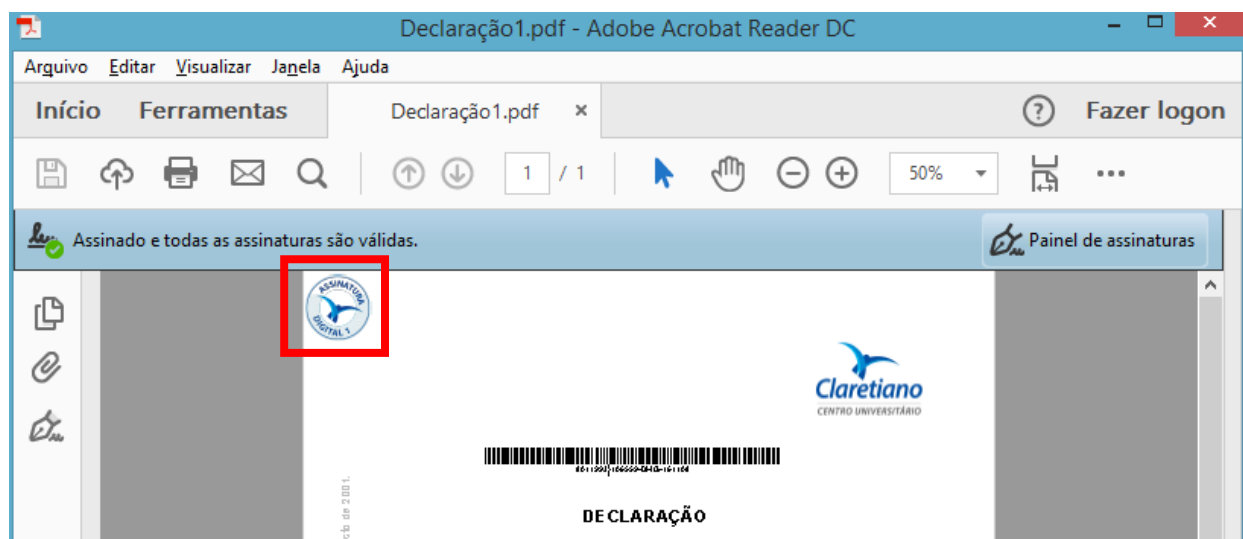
Declaração1.pdf - Adobe Acrobat Reader DC

Arquivo Editar Visualizar Janela Ajuda

Início Ferramentas Declaração1.pdf ×

Fazer logon

1 / 1

50%

Assinado e todas as assinaturas são válidas.

Painel de assinaturas

ASSINATURA DIGITAL 1

Claretiano
CENTRO UNIVERSITÁRIO

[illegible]

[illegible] de 2001.

DECLARAÇÃO